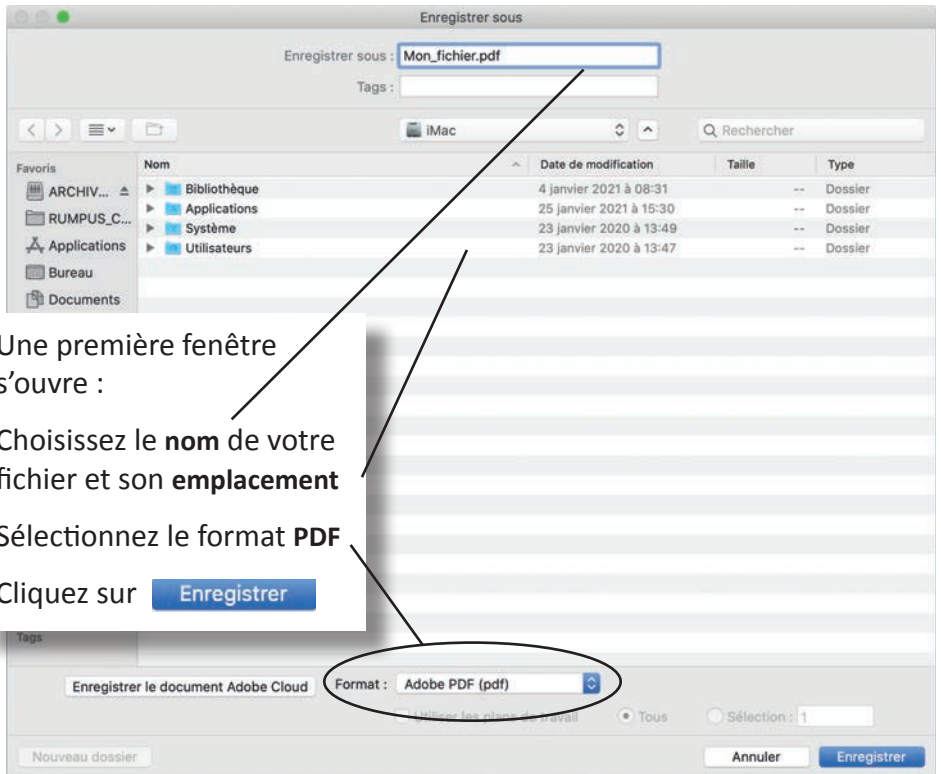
Enregistrer sous

Enregistrer sous : Mon_fichier.pdf

Tags :

iMac

Rechercher

Favoris

ARCHIV...

RUMPUS_C...

Applications

Bureau

Documents

Tags

| Nom | Date de modification | Taille | Type |
|---|---|---|---|
| Bibliothèque | 4 janvier 2021 à 08:31 | -- | Dossier |
| Applications | 25 janvier 2021 à 15:30 | -- | Dossier |
| Système | 23 janvier 2020 à 13:49 | -- | Dossier |
| Utilisateurs | 23 janvier 2020 à 13:47 | -- | Dossier |

Une première fenêtre s'ouvre :

Choisissez le **nom** de votre fichier et son **emplacement**

Sélectionnez le format **PDF**

Cliquez sur Enregistrer

Enregistrer le document Adobe Cloud

Format : Adobe PDF (pdf)

Utiliser les plans de travail

Tous

Sélection : 1

Nouveau dossier

Annuler

Enregistrer